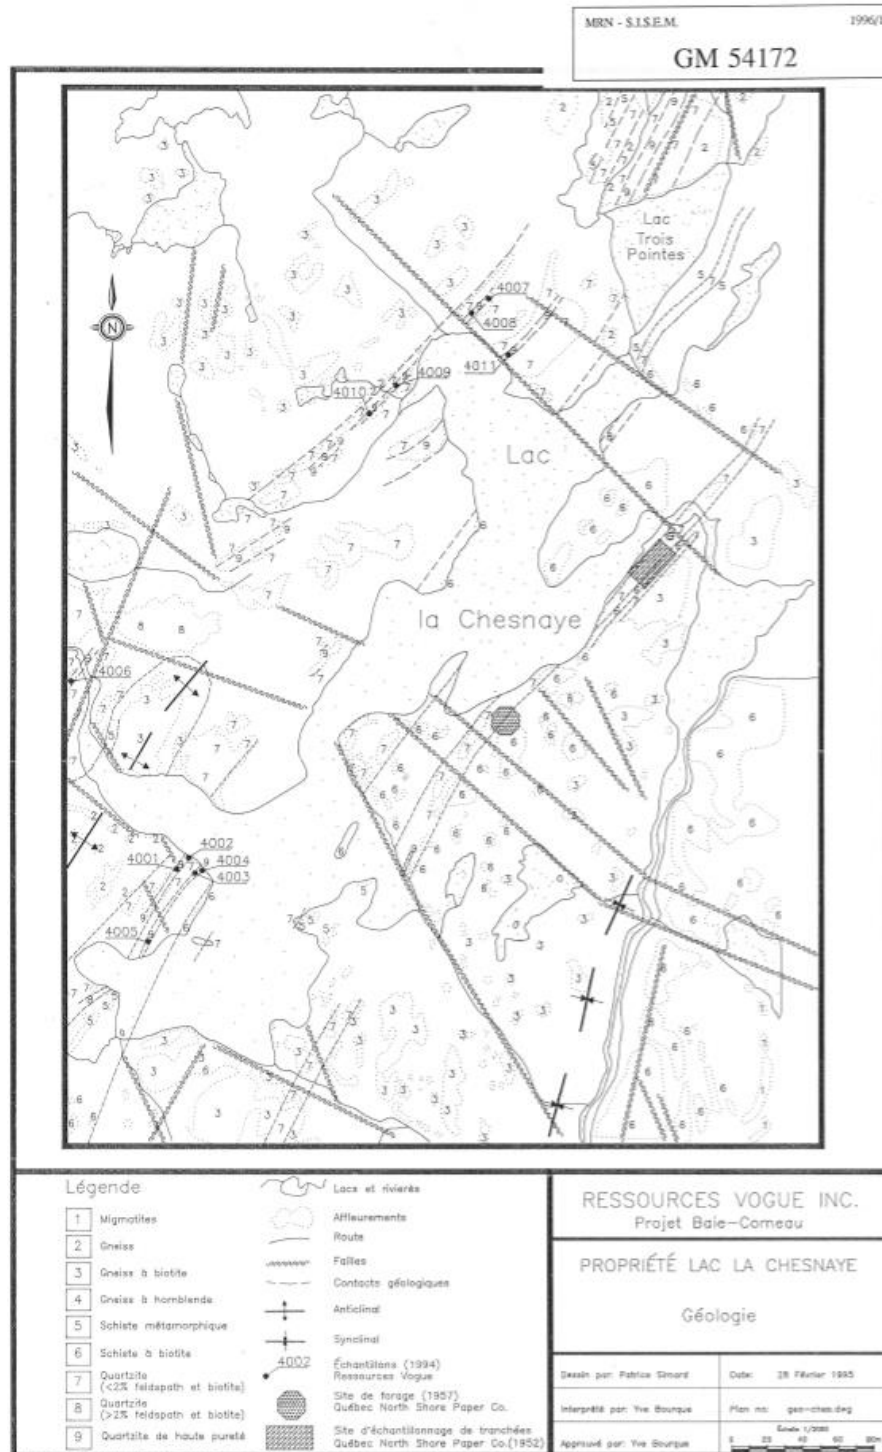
MRN - S.I.S.E.M. 1996/1

GM 54172

N

Lac Trois Pointes

4007
4008
4011
4009
4010

Lac

la Chesnaye

4006

4002
4001
4004
4003
4005

Légende

| | |
|---|---|
| 1 | Migmatites |
| 2 | Gneiss |
| 3 | Gneiss à biotite |
| 4 | Gneiss à hornblende |
| 5 | Schiste métamorphique |
| 6 | Schiste à biotite |
| 7 | Quartzite (<2% feldspath et biotite) |
| 8 | Quartzite (>2% feldspath et biotite) |
| 9 | Quartzite de haute pureté |

Lacs et rivières
Affleurements
Route
Failles
Contacts géologiques
Anticlinal
Synclinal
4002 Échantillons (1994) Ressources Vogue
Site de forage (1957) Québec North Shore Paper Co.
Site d'échantillonnage de tranchées Québec North Shore Paper Co.(1952)

RESSOURCES VOGUE INC.
Projet Baie-Comeau

PROPRIÉTÉ LAC LA CHESNAYE

Géologie

| | |
|---|---|
| Dessin par: Patrice Simard | Date: 28 Février 1995 |
| Interprété par: Yve Bourque | Plan no: gen-ches.dwg |
| Approuvé par: Yve Bourque | Échelle 1/2000 0 20 40 60 80m |